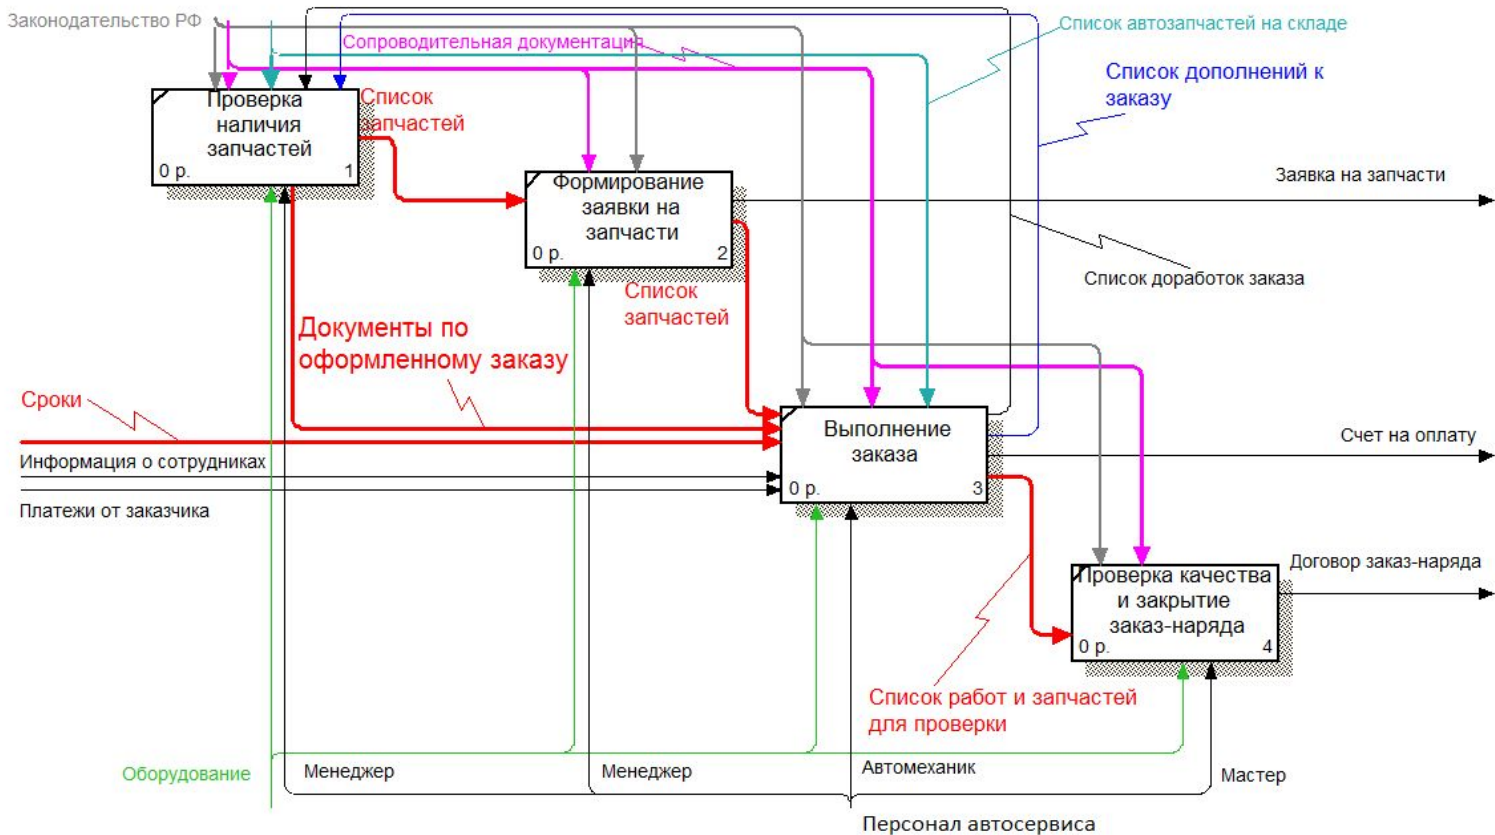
Законодательство РФ

Сопроводительная документация

Список автозапчастей на складе

Список дополнений к заказу

Проверка наличия запчастей
0 р.
1

Список запчастей

Формирование заявки на запчасти
0 р.
2

Заявка на запчасти

Список доработок заказа

Список запчастей

Документы по оформленному заказу

Сроки

Информация о сотрудниках

Платежи от заказчика

Выполнение заказа
0 р.
3

Счет на оплату

Договор заказ-наряда

Проверка качества и закрытие заказ-наряда
0 р.
4

Список работ и запчастей для проверки

Оборудование

Менеджер

Менеджер

Автомеханик

Мастер

Персонал автосервиса